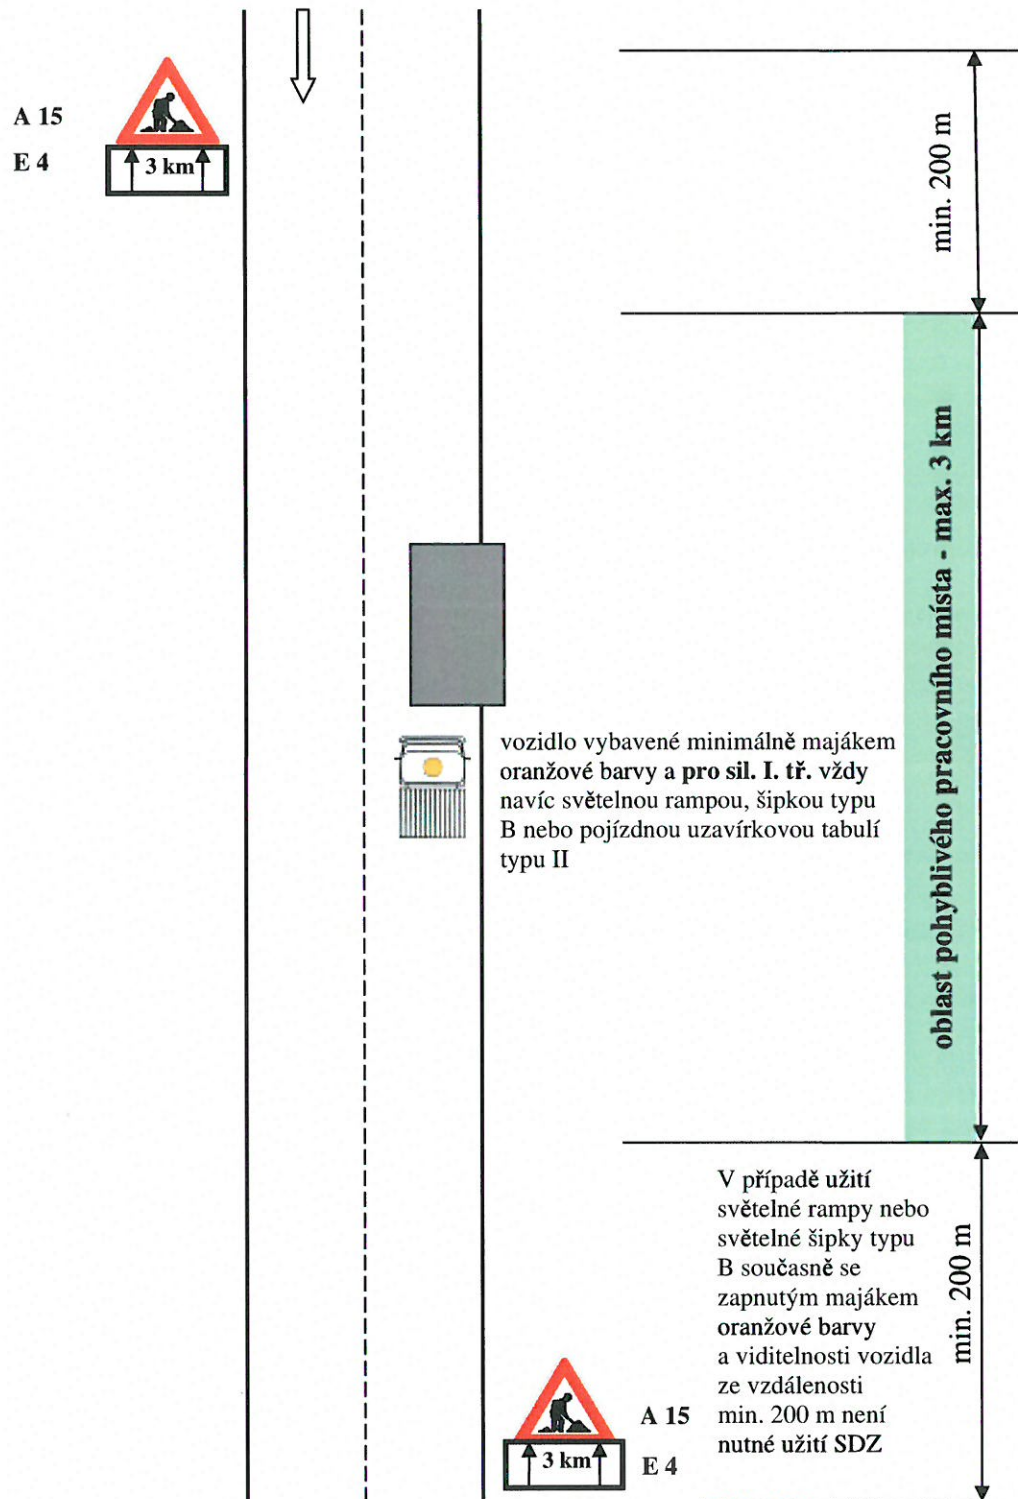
A 15

E 4

3 km

min. 200 m

oblast pohyblivého pracovního místa - max. 3 km

vozidlo vybavené minimálně majákem oranžové barvy a **pro sil. I. tř.** vždy navíc světelnou rampou, šipkou typu B nebo pojízdnou uzavírkovou tabulí typu II

V případě užití světelné rampy nebo světelné šipky typu B současně se zapnutým majákem oranžové barvy a viditelnosti vozidla ze vzdálenosti min. 200 m není nutné užití SDZ

min. 200 m

3 km

A 15

E 4